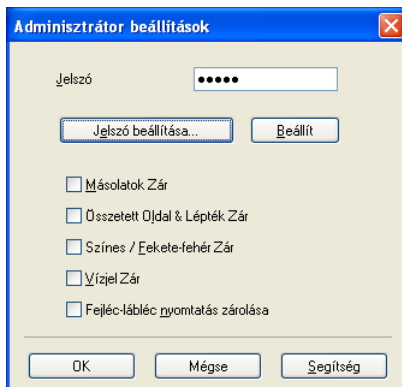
Adminisztrátor beállítások

Jelszó ●●●●●

Jelszó beállítása...

Beállít

Másolatok Zár

Összetett Oldal & Lépték Zár

Színes / Fekete-fehér Zár

Vízjel Zár

Fejléc-lábléc nyomtatás zárolása

OK

Mégse

Segítség